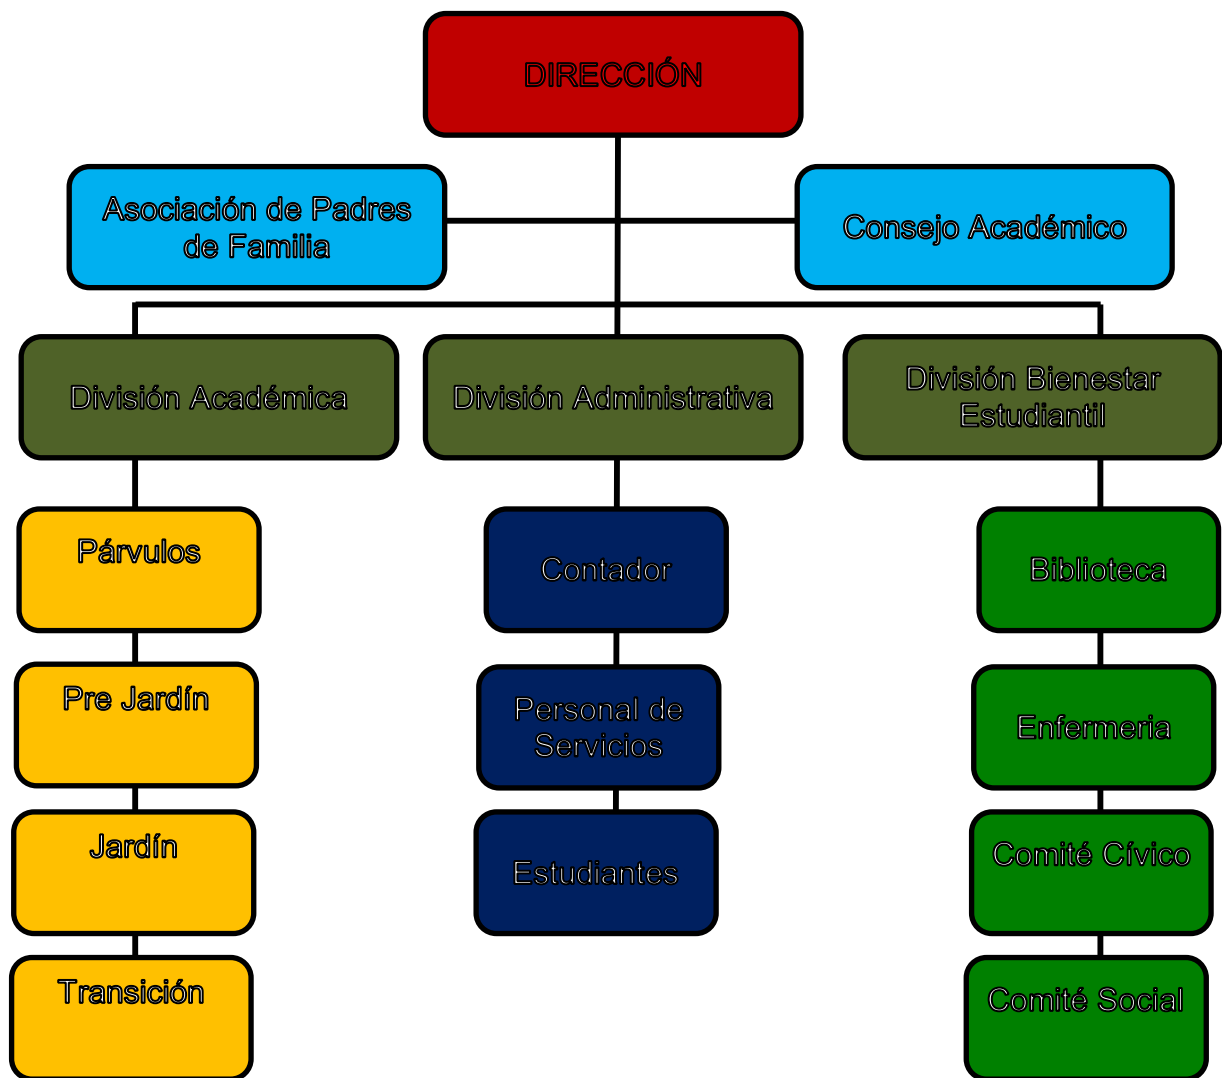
DIRECCIÓN

Asociación de Padres de Familia

Consejo Académico

División Académica

División Administrativa

División Bienestar Estudiantil

Párvulos

Pre Jardín

Jardín

Transición

Contador

Personal de Servicios

Estudiantes

Biblioteca

Enfermeria

Comité Cívico

Comité Social